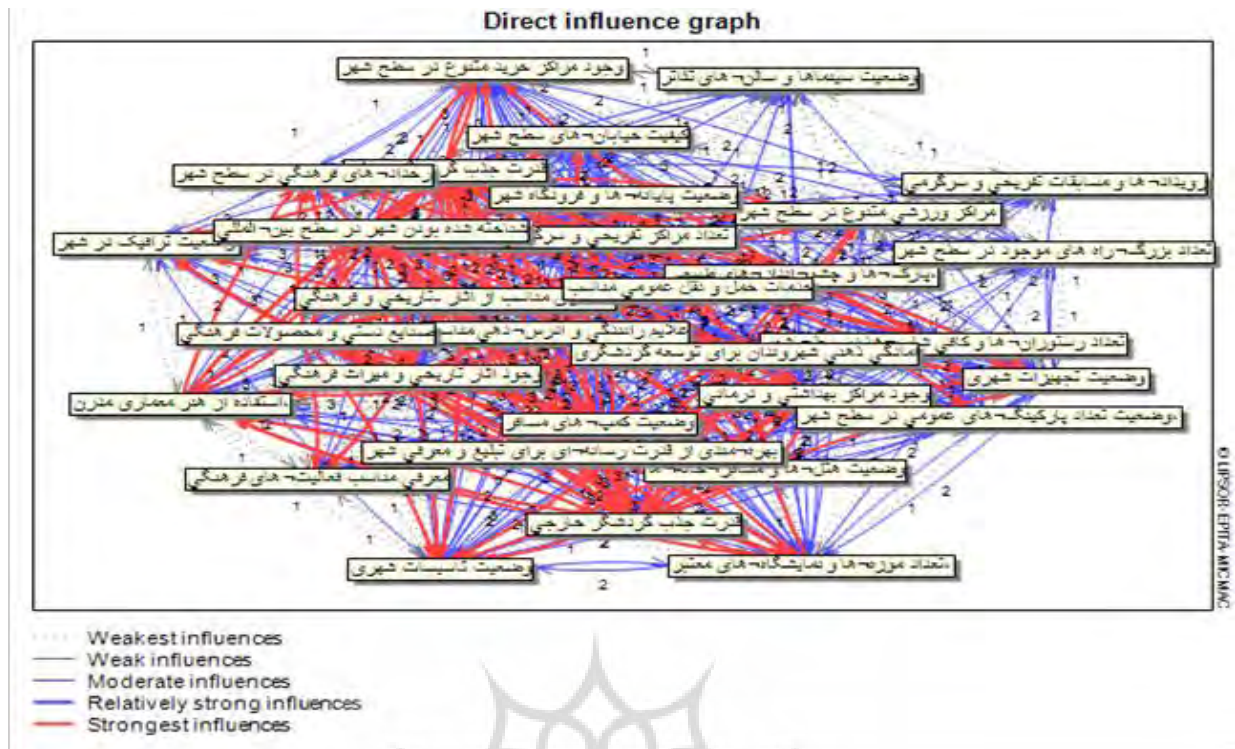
Direct influence graph

وجود مراکز خرید متنوع در سطح شهر
وضعیت سینماها و سالن¬های تئاتر
کیفیت خیابان¬های سطح شهر
قدرت جذب گر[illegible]
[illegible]خانه¬های فرهنگی در سطح شهر
رویداد¬ها و مسابقات تفریحی و سرگرمی
وضعیت پایانه¬ها و فرودگاه شهر
مراکز ورزشی متنوع در سطح شهر
شناخته شده بودن شهر در سطح بین¬المللی
تعداد مراکز تفریحی و سر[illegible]
وضعیت ترافیک در شهر
تعداد بزرگ¬راه¬های موجود در سطح شهر
پارک¬ها و چشم‌اندازهای طبیعی
خدمات حمل و نقل عمومی مناسب
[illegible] مناسب از آثار تاریخی و فرهنگی
علایم راهنمایی و اثرات ذهنی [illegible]
صنایع دستی و محصولات فرهنگی
تعداد رستوران¬ها و کافی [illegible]
آمادگی ذهنی شهروندان برای توسعه گردشگری
وضعیت تجهیزات شهری
وجود آثار تاریخی و میراث فرهنگی
وجود مراکز بهداشتی و درمانی
استفاده از هنر معماری مدرن
وضعیت تعداد پارکینگ¬های عمومی در سطح شهر
وضعیت کمپ¬های مسافر
بهره¬مندی از قدرت رسانه¬ای برای تبلیغ و معرفی شهر
وضعیت هتل¬ها و مسافرخانه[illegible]
معرفی مناسب فعالیت¬های فرهنگی
قدرت جذب گردشگر خارجی
وضعیت تاسیسات شهری
تعداد موزه¬ها و نمایشگاه¬های معتبر

1 2 3

© LIPSOR-EPITA-MICMAC

Weakest influences
Weak influences
Moderate influences
Relatively strong influences
Strongest influences